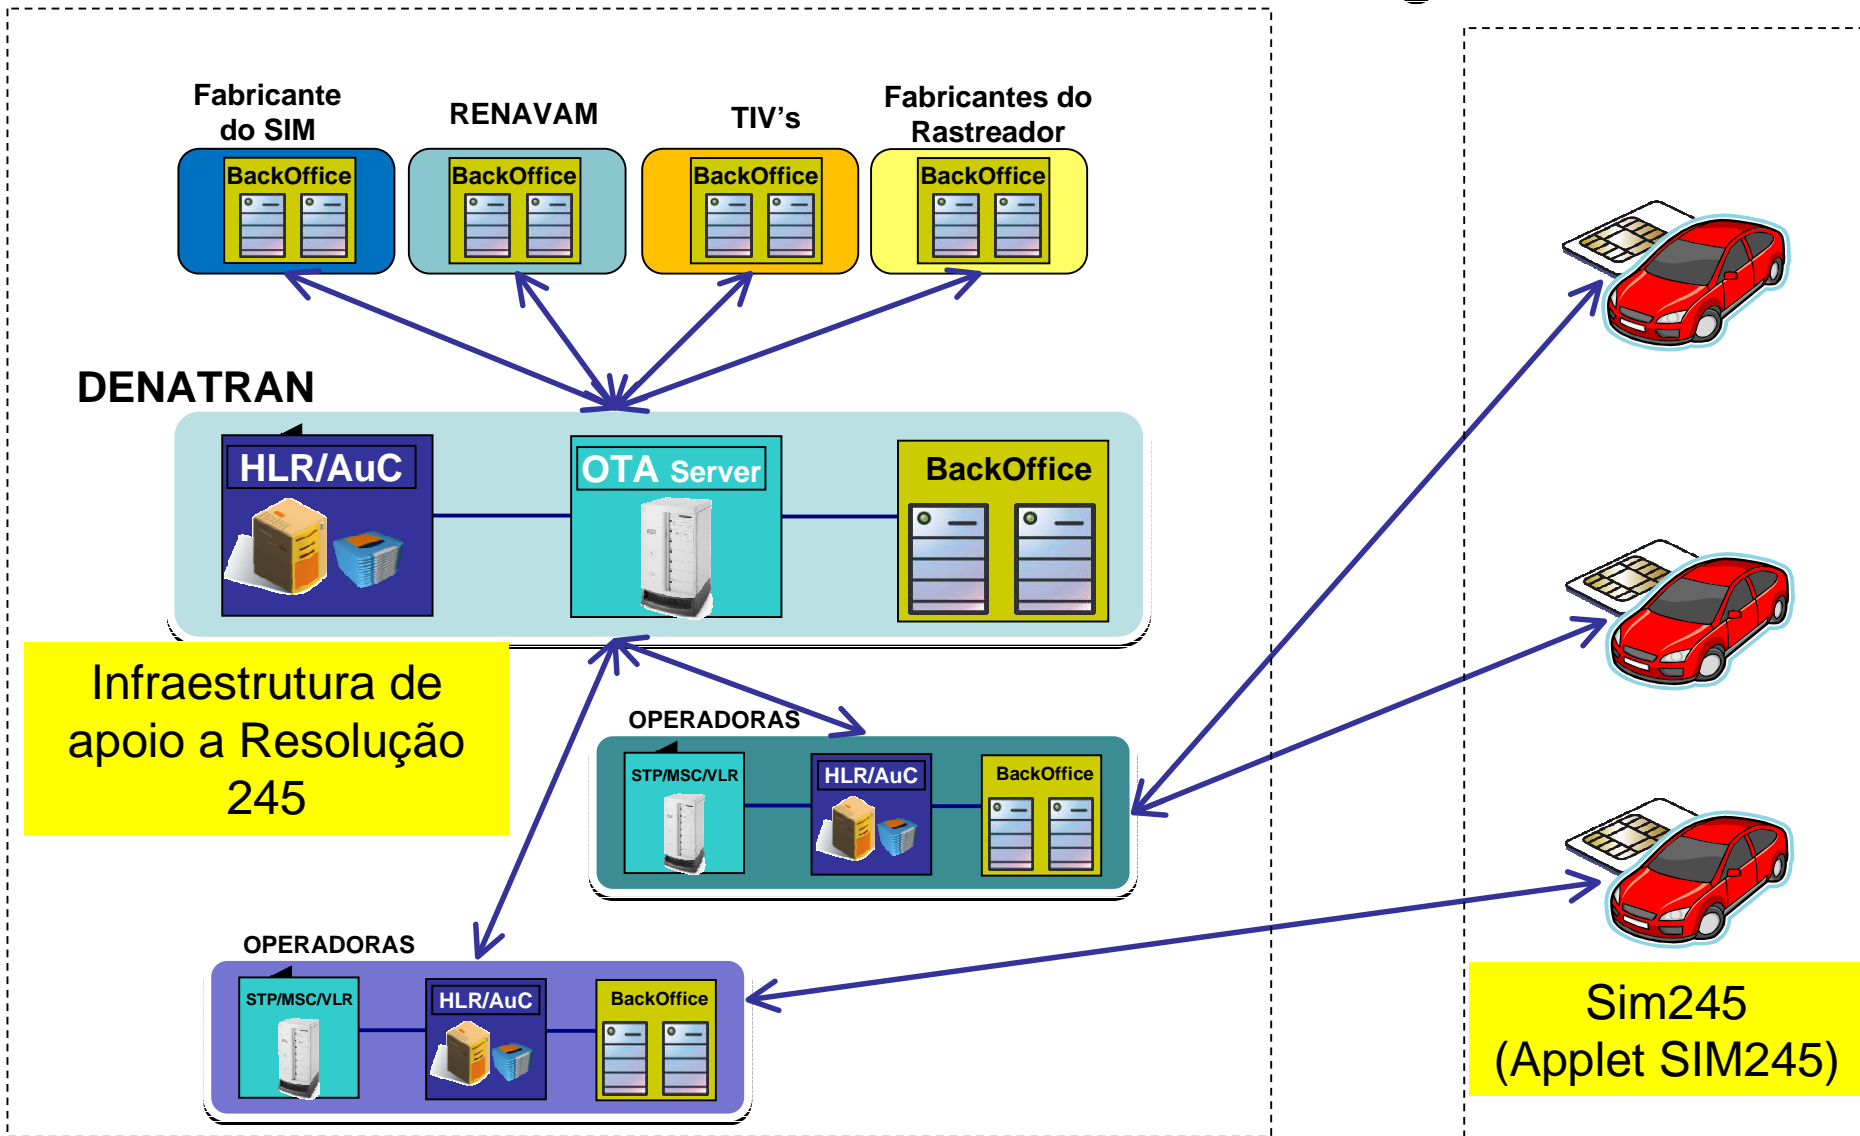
Fabricante do SIM

BackOffice

RENAVAM

BackOffice

TIV's

BackOffice

Fabricantes do Rastreador

BackOffice

DENATRAN

HLR/AuC

OTA Server

BackOffice

Infraestrutura de apoio a Resolução 245

OPERADORAS

STP/MSC/VLR

HLR/AuC

BackOffice

OPERADORAS

STP/MSC/VLR

HLR/AuC

BackOffice

Sim245
(Applet SIM245)